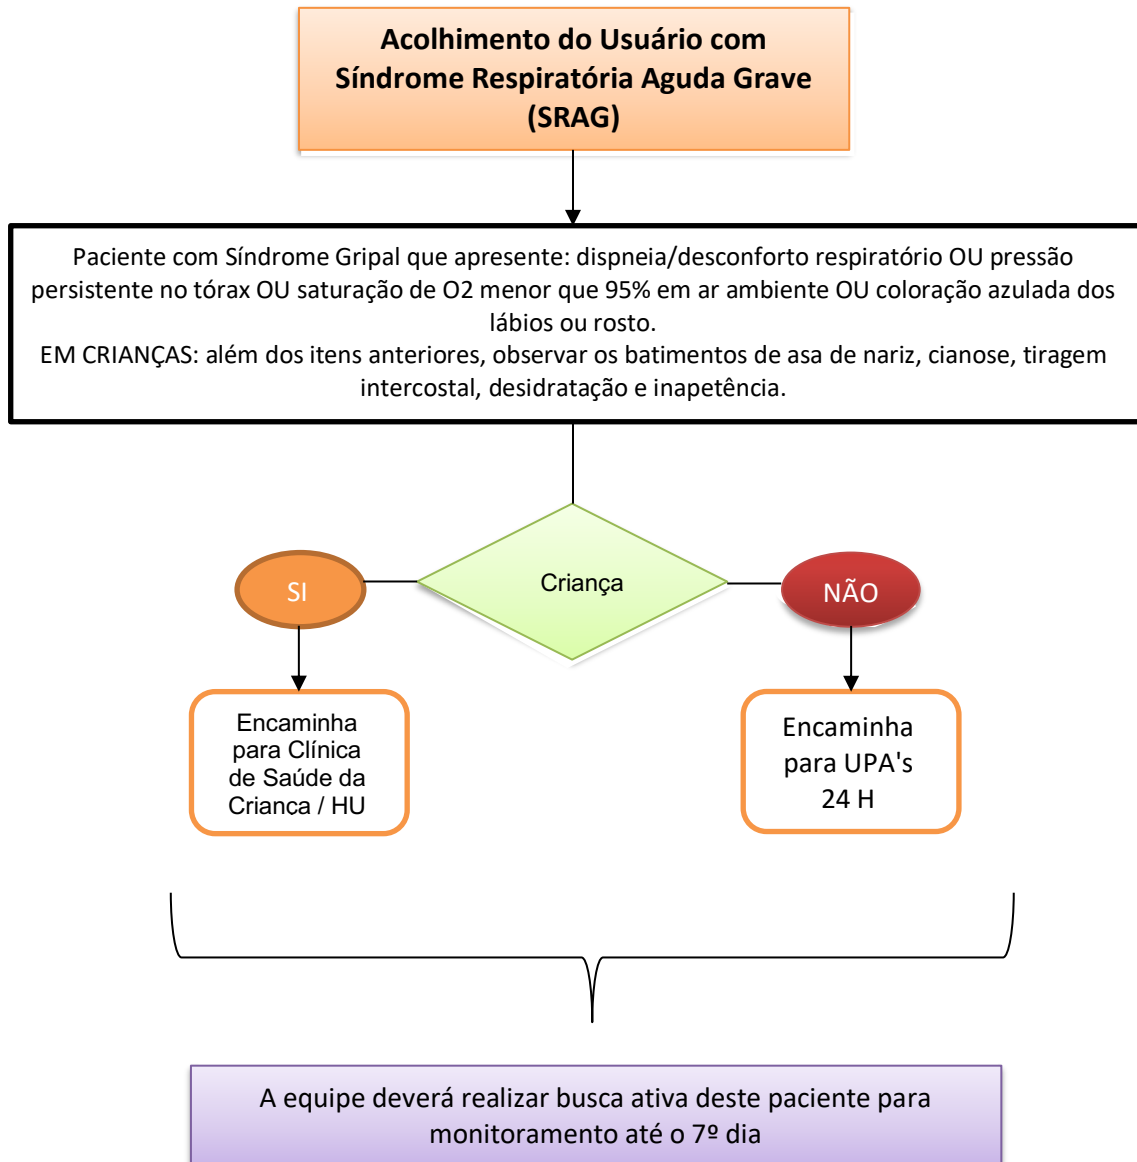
Acolhimento do Usuário com Síndrome Respiratória Aguda Grave (SRAG)

Paciente com Síndrome Gripal que apresente: dispneia/desconforto respiratório OU pressão persistente no tórax OU saturação de O2 menor que 95% em ar ambiente OU coloração azulada dos lábios ou rosto.
EM CRIANÇAS: além dos itens anteriores, observar os batimentos de asa de nariz, cianose, tiragem intercostal, desidratação e inapetência.

Criança

SI

NÃO

Encaminha para Clínica de Saúde da Crianca / HU

Encaminha para UPA's 24 H

A equipe deverá realizar busca ativa deste paciente para monitoramento até o 7º dia